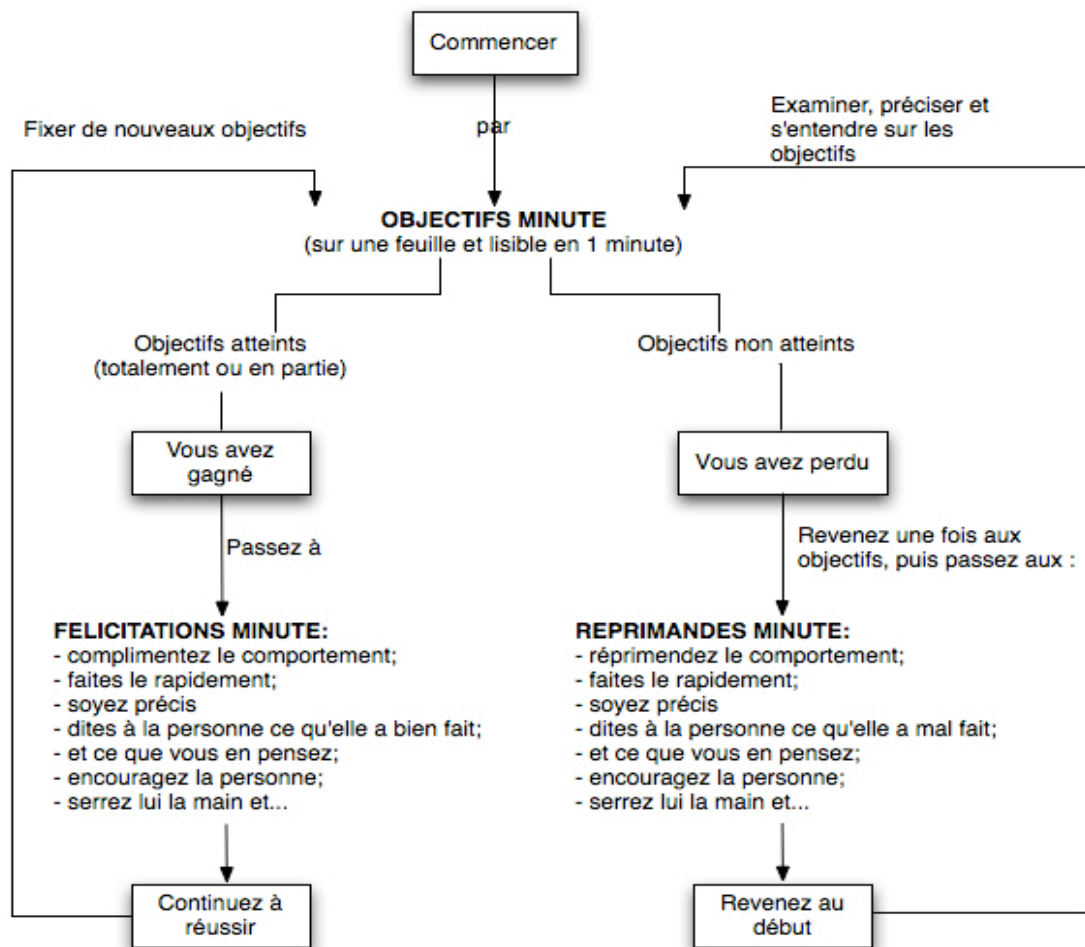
Commencer

par

Fixer de nouveaux objectifs

Examiner, préciser et s'entendre sur les objectifs

**OBJECTIFS MINUTE**
(sur une feuille et lisible en 1 minute)

Objectifs atteints (totalement ou en partie)

Objectifs non atteints

Vous avez gagné

Vous avez perdu

Passez à

Revenez une fois aux objectifs, puis passez aux :

**FELICITATIONS MINUTE:**
- complimentez le comportement;
- faites le rapidement;
- soyez précis
- dites à la personne ce qu'elle a bien fait;
- et ce que vous en pensez;
- encouragez la personne;
- serrez lui la main et...

**REPRIMANDES MINUTE:**
- réprimendez le comportement;
- faites le rapidement;
- soyez précis
- dites à la personne ce qu'elle a mal fait;
- et ce que vous en pensez;
- encouragez la personne;
- serrez lui la main et...

Continuez à réussir

Revenez au début